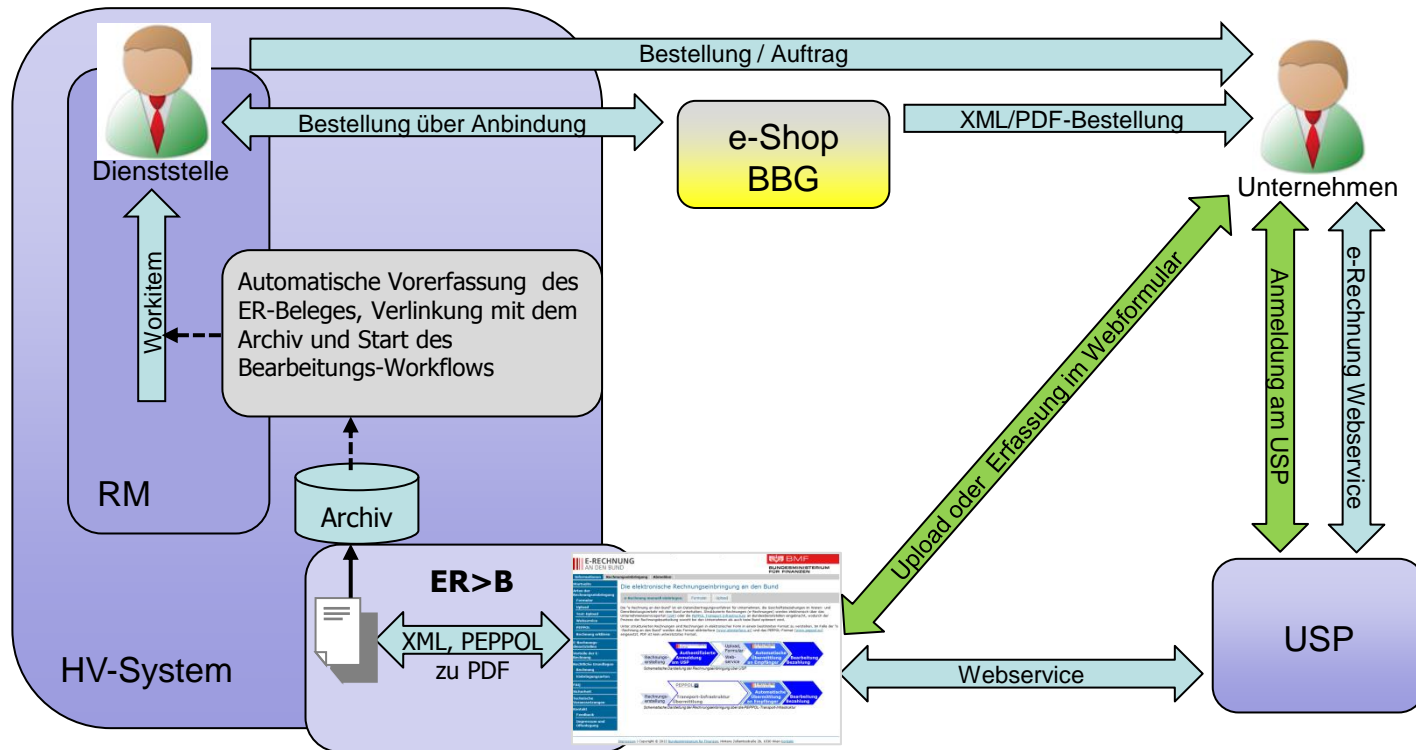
Bestellung / Auftrag

Bestellung über Anbindung

e-Shop
BBG

XML/PDF-Bestellung

Dienststelle

Unternehmen

Workitem

Automatische Vorerfassung des ER-Beleges, Verlinkung mit dem Archiv und Start des Bearbeitungs-Workflows

Upload oder Erfassung im Webformular

Anmeldung am USP

e-Rechnung Webservice

RM

Archiv

ER>B

E-RECHNUNG AN DEN BUND

BMF BUNDESMINISTERIUM FÜR FINANZEN

Die elektronische Rechnungseinbringung an den Bund

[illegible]

XML, PEPPOL
zu PDF

Webservice

HV-System

USP